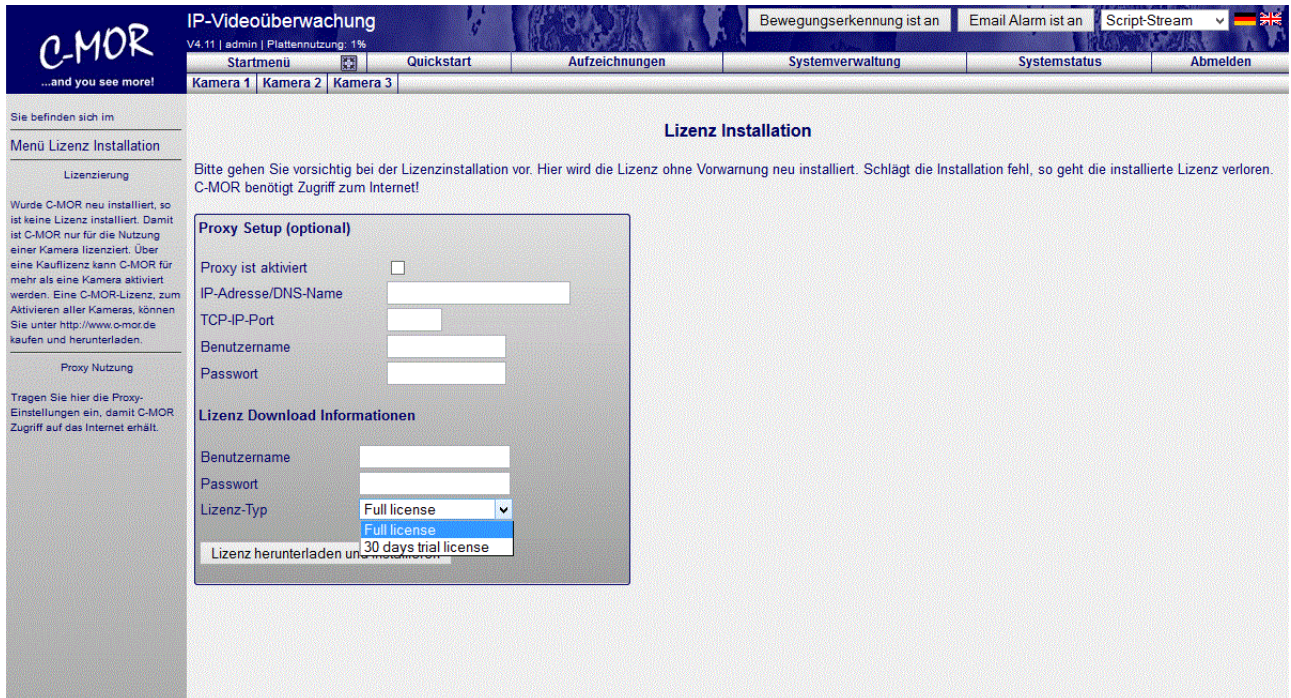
C-MOR
...and you see more!

IP-Videoüberwachung
V4.11 | admin | Plattennutzung: 1%

Bewegungserkennung ist an | Email Alarm ist an | Script-Stream

Startmenü | Quickstart | Aufzeichnungen | Systemverwaltung | Systemstatus | Abmelden

Kamera 1 | Kamera 2 | Kamera 3

Sie befinden sich im

Menü Lizenz Installation

Lizenzierung

Wurde C-MOR neu installiert, so ist keine Lizenz installiert. Damit ist C-MOR nur für die Nutzung einer Kamera lizenziert. Über eine Kauflizenz kann C-MOR für mehr als eine Kamera aktiviert werden. Eine C-MOR-Lizenz, zum Aktivieren aller Kameras, können Sie unter http://www.c-mor.de kaufen und herunterladen.

Proxy Nutzung

Tragen Sie hier die Proxy-Einstellungen ein, damit C-MOR Zugriff auf das Internet erhält.

Lizenz Installation

Bitte gehen Sie vorsichtig bei der Lizenzinstallation vor. Hier wird die Lizenz ohne Vorwarnung neu installiert. Schlägt die Installation fehl, so geht die installierte Lizenz verloren. C-MOR benötigt Zugriff zum Internet!

Proxy Setup (optional)

Proxy ist aktiviert
IP-Adresse/DNS-Name
TCP-IP-Port
Benutzername
Passwort

Lizenz Download Informationen

Benutzername
Passwort
Lizenz-Typ Full license
Full license
30 days trial license

Lizenz herunterladen und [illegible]